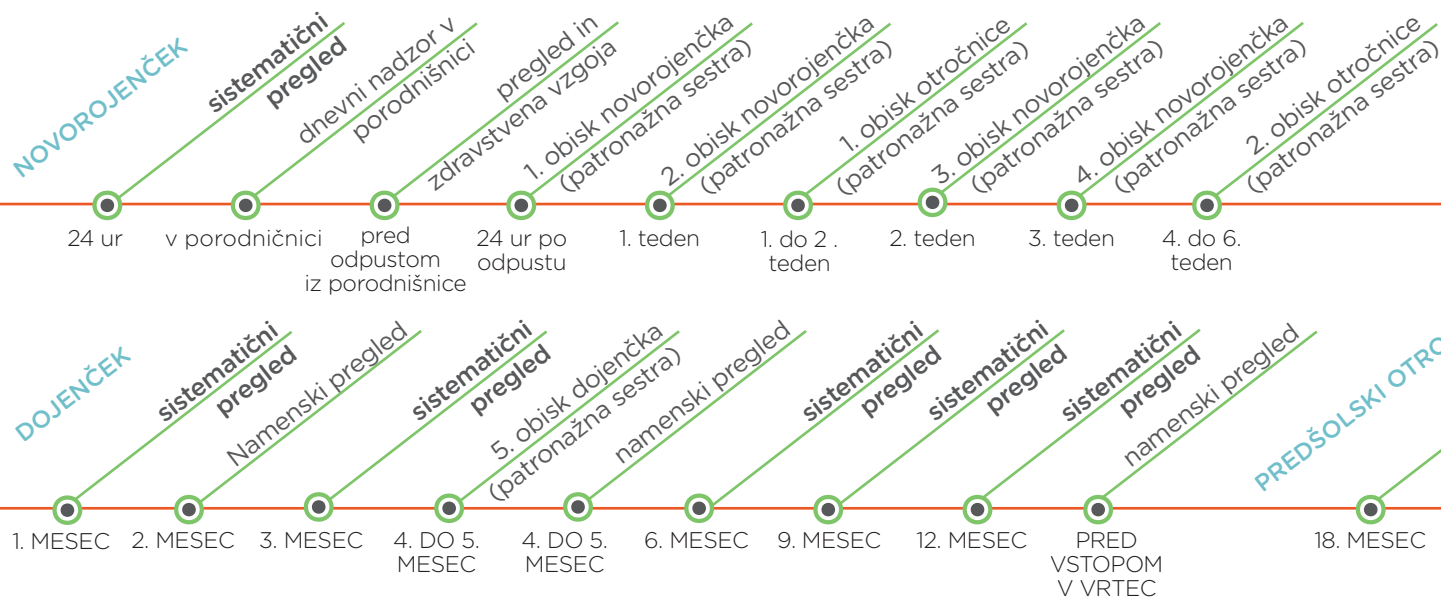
NOVOROJENČEK

sistematični pregled
24 ur

dnevni nadzor v porodnišnici
v porodnišnici

pregled in zdravstvena vzgoja
pred odpustom iz porodnišnice

1. obisk novorojenčka (patronažna sestra)
24 ur po odpustu

2. obisk novorojenčka (patronažna sestra)
1. teden

1. obisk otročnice (patronažna sestra)
1. do 2 . teden

3. obisk novorojenčka (patronažna sestra)
2. teden

4. obisk novorojenčka (patronažna sestra)
3. teden

2. obisk otročnice (patronažna sestra)
4. do 6. teden

DOJENČEK

sistematični pregled
1. MESEC

Namenski pregled
2. MESEC

sistematični pregled
3. MESEC

5. obisk dojenčka (patronažna sestra)
4. DO 5. MESEC

namenski pregled
4. DO 5. MESEC

sistematični pregled
6. MESEC

sistematični pregled
9. MESEC

sistematični pregled
12. MESEC

namenski pregled
PRED VSTOPOM V VRTEC

PREDŠOLSKI OTRO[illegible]
18. MESEC